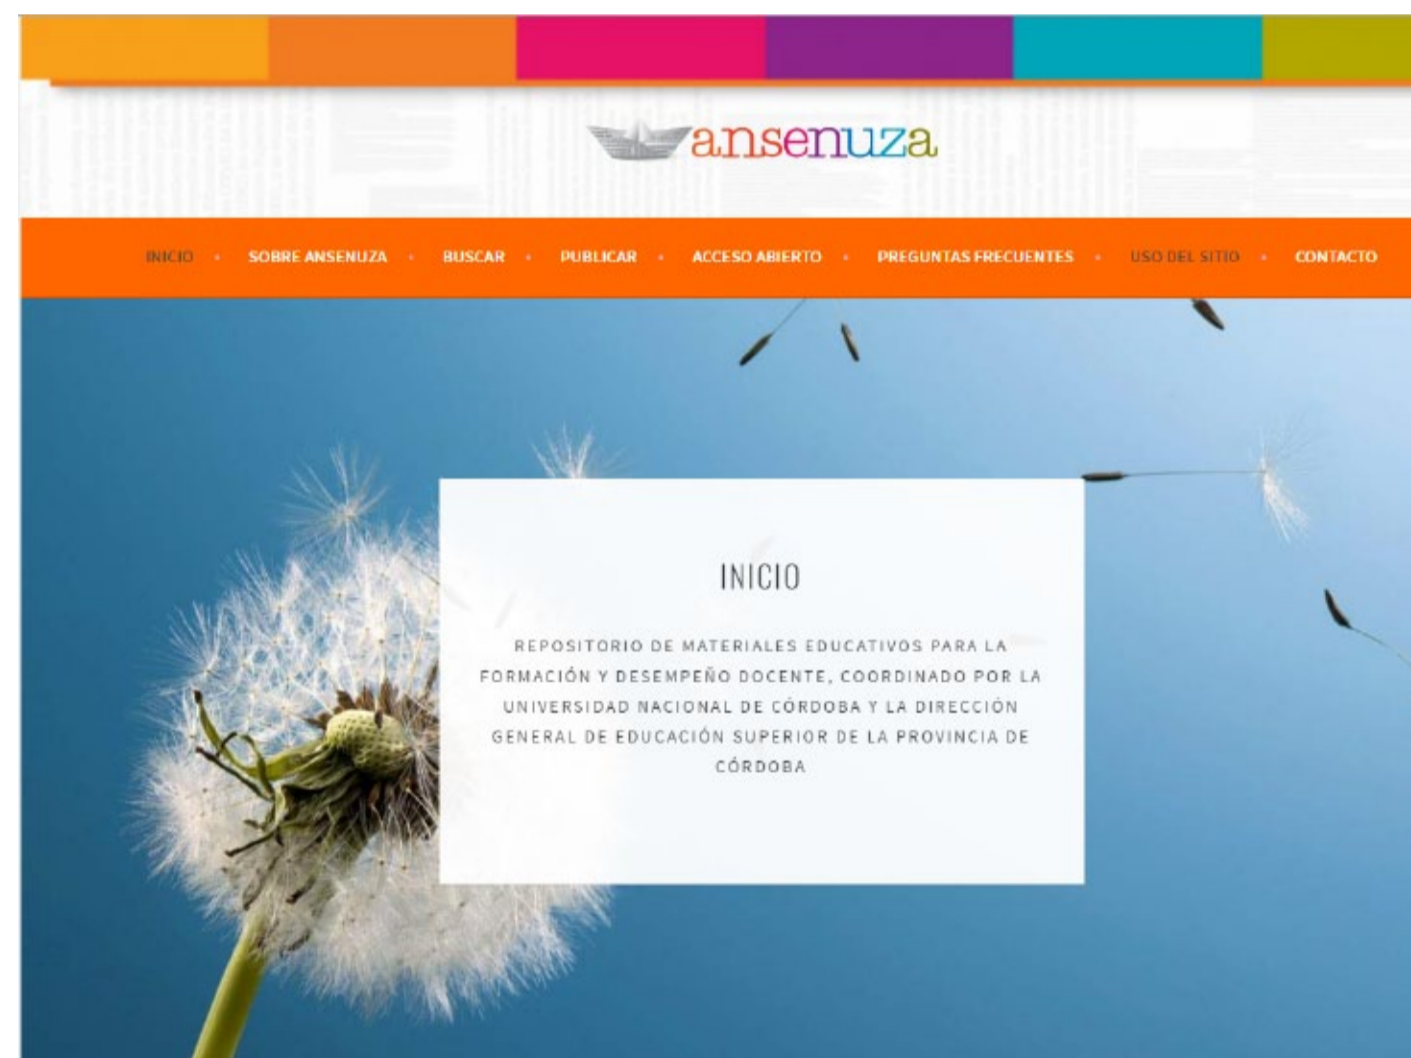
ansenuza

INICIO • SOBRE ANSENUZA • BUSCAR • PUBLICAR • ACCESO ABIERTO • PREGUNTAS FRECUENTES • USO DEL SITIO • CONTACTO

INICIO

REPOSITORIO DE MATERIALES EDUCATIVOS PARA LA FORMACIÓN Y DESEMPEÑO DOCENTE, COORDINADO POR LA UNIVERSIDAD NACIONAL DE CÓRDOBA Y LA DIRECCIÓN GENERAL DE EDUCACIÓN SUPERIOR DE LA PROVINCIA DE CÓRDOBA